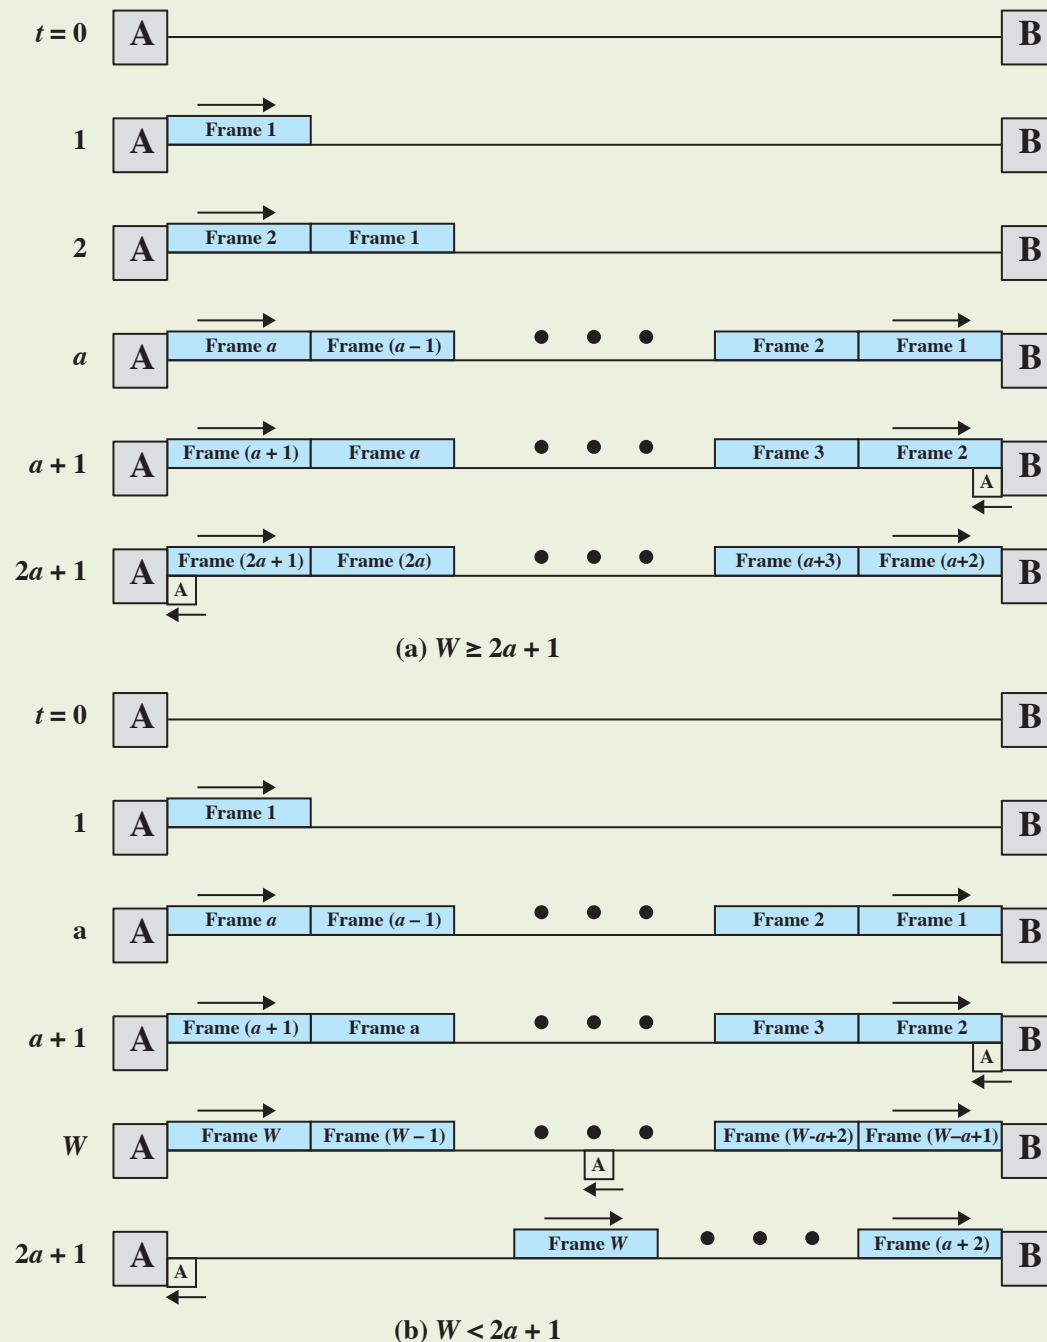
$t = 0$ A B

1 A Frame 1 B

2 A Frame 2 Frame 1 B

$a$ A Frame $a$ Frame $(a – 1)$ Frame 2 Frame 1 B

$a + 1$ A Frame $(a + 1)$ Frame $a$ Frame 3 Frame 2 A B

$2a + 1$ A Frame $(2a + 1)$ Frame $(2a)$ Frame $(a+3)$ Frame $(a+2)$ B A

(a) $W \geq 2a + 1$

$t = 0$ A B

1 A Frame 1 B

a A Frame $a$ Frame $(a – 1)$ Frame 2 Frame 1 B

$a + 1$ A Frame $(a + 1)$ Frame a Frame 3 Frame 2 A B

$W$ A Frame $W$ Frame $(W – 1)$ A Frame $(W$-$a$+2$)$ Frame $(W$–$a$+1$)$ B

$2a + 1$ A Frame $W$ Frame $(a + 2)$ B A

(b) $W < 2a + 1$